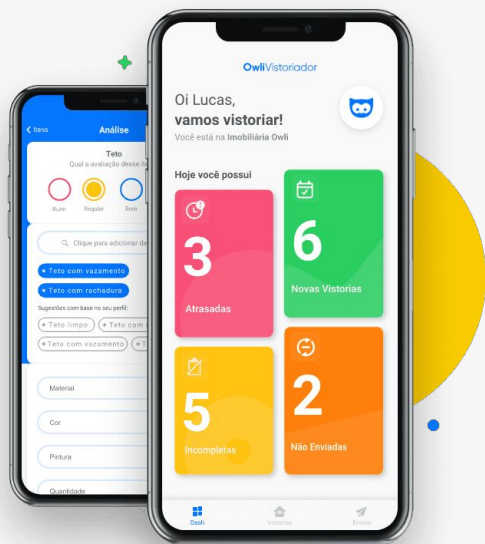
< Itens
Análise
Teto
Qual a avaliação desse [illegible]
Ruim
Regular
Bom
Clique para adicionar de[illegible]
× Teto com vazamento
× Teto com rachadura
Sugestões com base no seu perfil:
+ Teto limpo
+ Teto com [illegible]
+ Teto com vazamento
+ T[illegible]
Material
Cor
Pintura
Quantidade

OwliVistoriador
Oi Lucas,
vamos vistoriar!
Você está na Imobiliária Owli
Hoje você possui
3
Atrasadas
6
Novas Vistorias
5
Incompletas
2
Não Enviadas
Dash
Vistorias
Enviar